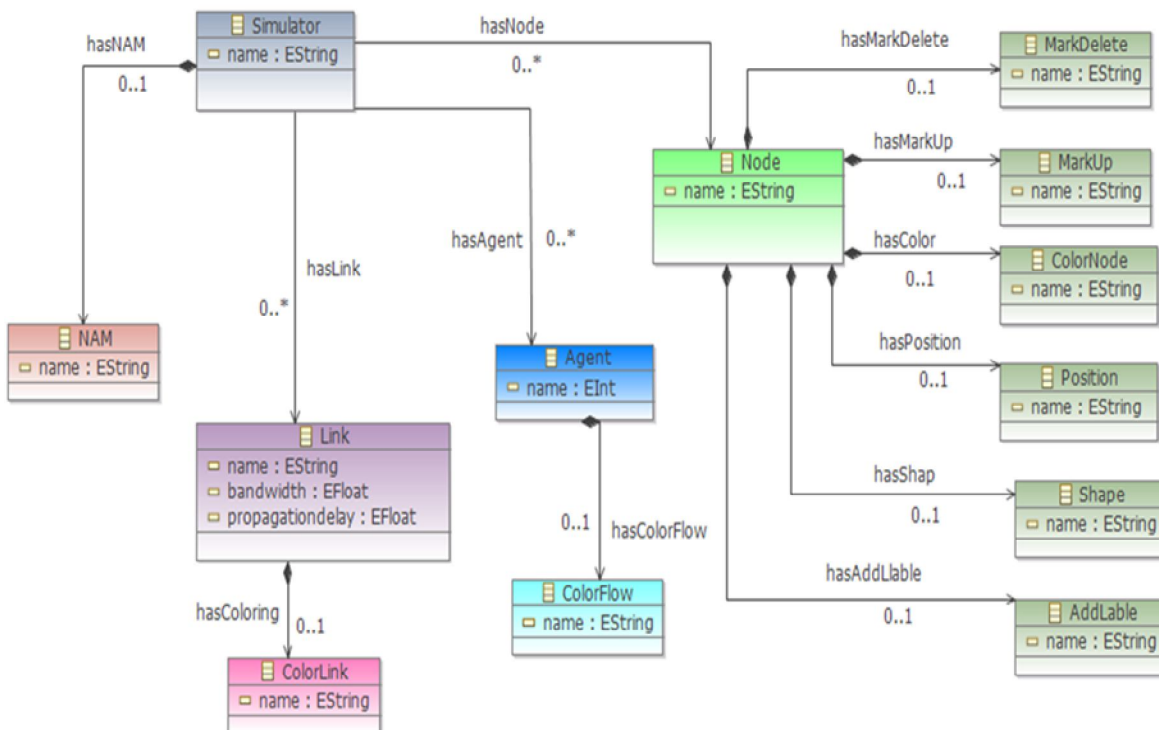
Simulator
name : EString

hasNAM
0..1

hasNode
0..*

hasMarkDelete
0..1

MarkDelete
name : EString

Node
name : EString

hasMarkUp
0..1

MarkUp
name : EString

hasColor
0..1

ColorNode
name : EString

hasLink
0..*

hasAgent
0..*

NAM
name : EString

hasPosition
0..1

Position
name : EString

Agent
name : EInt

Link
name : EString
bandwidth : EFloat
propagationdelay : EFloat

hasShap
0..1

Shape
name : EString

0..1
hasColorFlow

hasAddLlable
0..1

AddLable
name : EString

hasColoring
0..1

ColorFlow
name : EString

ColorLink
name : EString